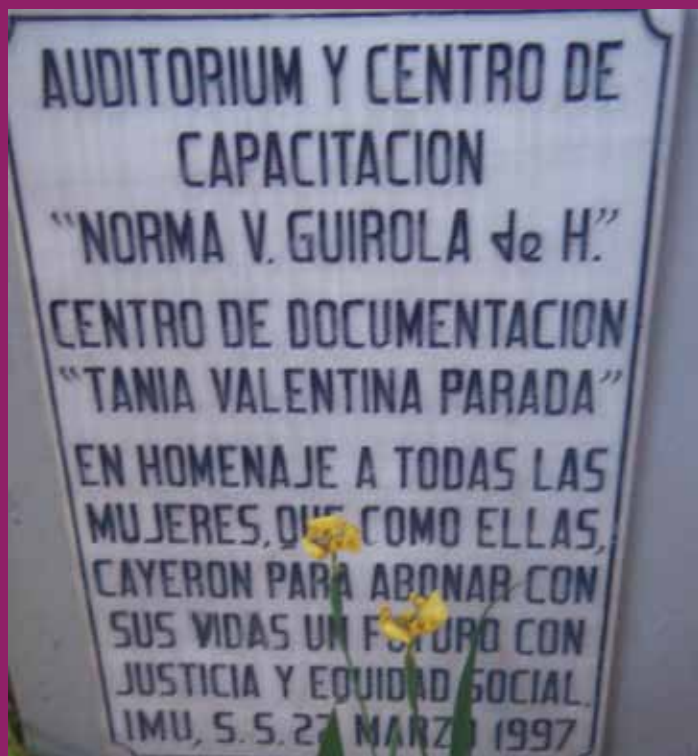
AUDITORIUM Y CENTRO DE CAPACITACION "NORMA V. GUIROLA de H."

CENTRO DE DOCUMENTACION "TANIA VALENTINA PARADA"

EN HOMENAJE A TODAS LAS MUJERES, QUE COMO ELLAS, CAYERON PARA ABONAR CON SUS VIDAS UN FUTURO CON JUSTICIA Y EQUIDAD SOCIAL.
IMU, S.S. 2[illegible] MARZO 1997